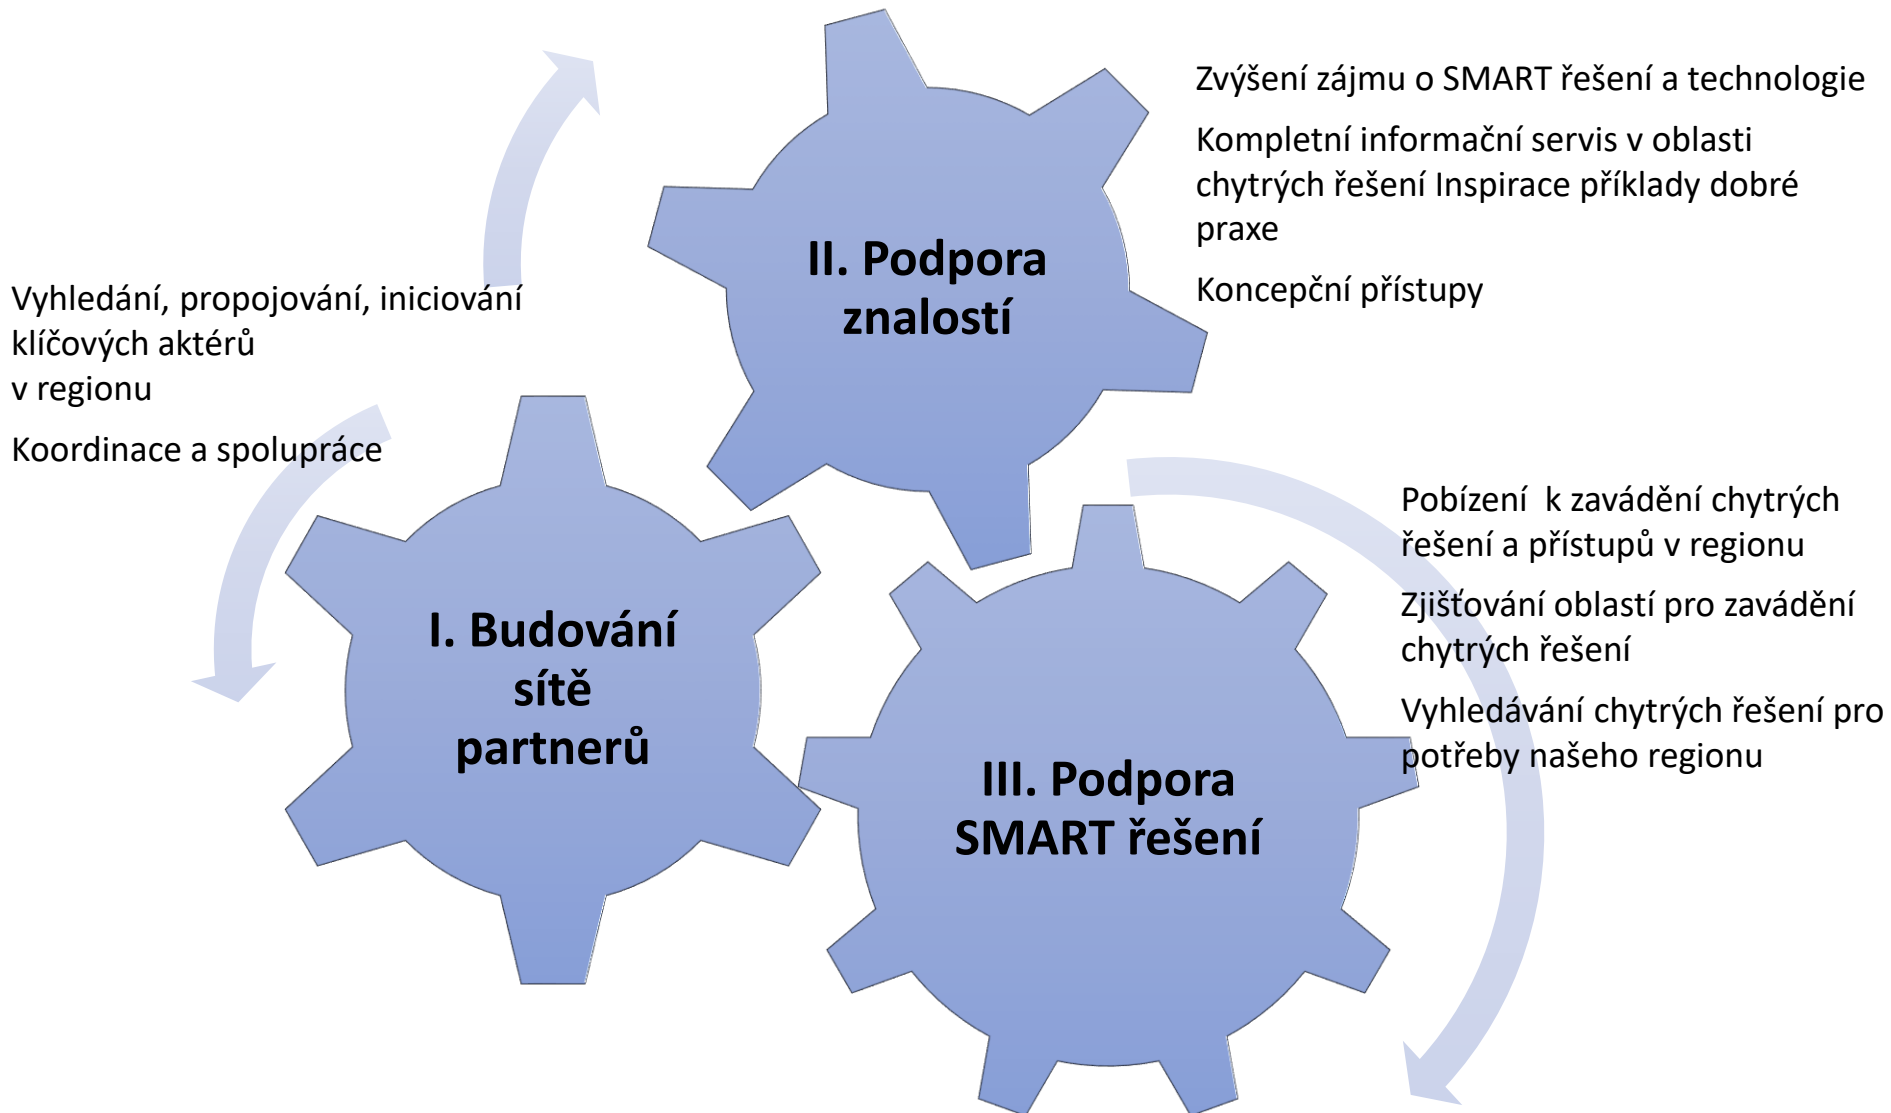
Zvýšení zájmu o SMART řešení a technologie

Kompletní informační servis v oblasti chytrých řešení Inspirace příklady dobré praxe

Koncepční přístupy

II. Podpora znalostí

Vyhledání, propojování, iniciování klíčových aktérů
v regionu

Koordinace a spolupráce

I. Budování sítě partnerů

Pobízení k zavádění chytrých řešení a přístupů v regionu

Zjišťování oblastí pro zavádění chytrých řešení

Vyhledávání chytrých řešení pro potřeby našeho regionu

III. Podpora SMART řešení